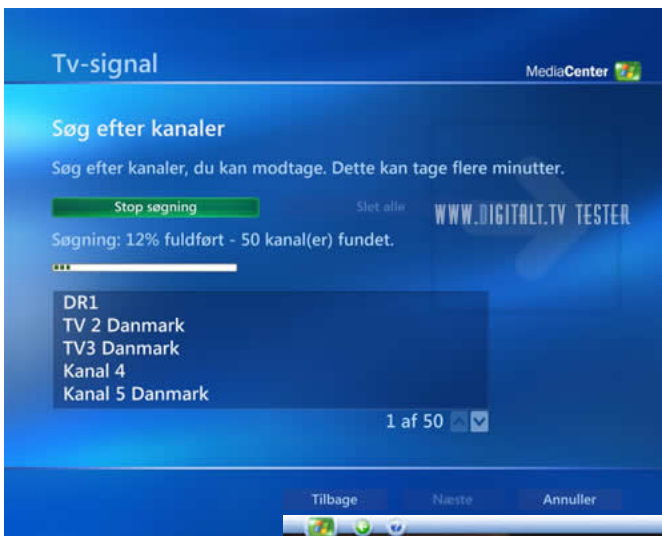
Tv-signal

MediaCenter

Søg efter kanaler

Søg efter kanaler, du kan modtage. Dette kan tage flere minutter.

Stop søgning

Slet alle

WWW.DIGITALT.TV TESTER

Søgning: 12% fuldført - 50 kanal(er) fundet.

DR1
TV 2 Danmark
TV3 Danmark
Kanal 4
Kanal 5 Danmark

1 af 50

Tilbage

Næste

Annuller